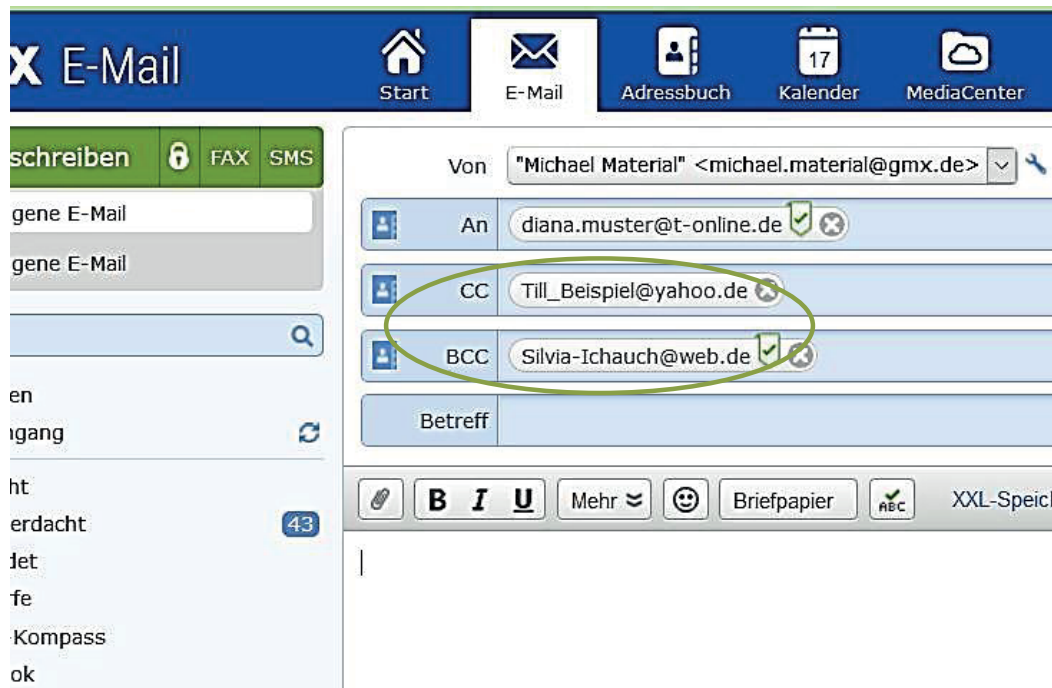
X E-Mail

Start
E-Mail
Adressbuch
17
Kalender
MediaCenter

schreiben
FAX
SMS
gene E-Mail
gene E-Mail

en
ngang
ht
erdacht
43
det
fe
-Kompass
ok

Von
"Michael Material" <michael.material@gmx.de>
An
diana.muster@t-online.de
CC
Till_Beispiel@yahoo.de
BCC
Silvia-Ichauch@web.de
Betreff

B
I
U
Mehr
Briefpapier
ABC
XXL-Speic